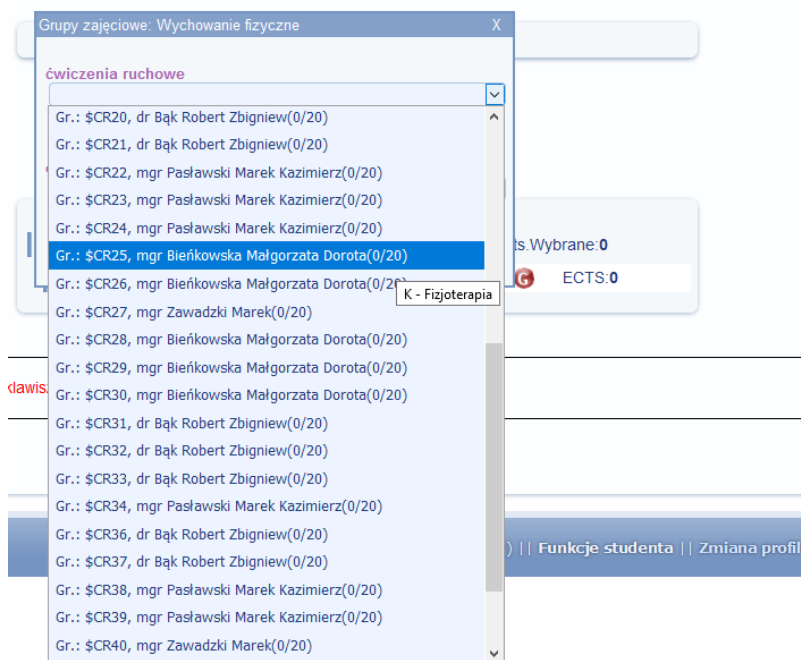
Grupy zajęciowe: Wychowanie fizyczne X

ćwiczenia ruchowe

Gr.: $CR20, dr Bąk Robert Zbigniew(0/20)
Gr.: $CR21, dr Bąk Robert Zbigniew(0/20)
Gr.: $CR22, mgr Pasławski Marek Kazimierz(0/20)
Gr.: $CR23, mgr Pasławski Marek Kazimierz(0/20)
Gr.: $CR24, mgr Pasławski Marek Kazimierz(0/20)
Gr.: $CR25, mgr Bieńkowska Małgorzata Dorota(0/20)
Gr.: $CR26, mgr Bieńkowska Małgorzata Dorota(0/20)
Gr.: $CR27, mgr Zawadzki Marek(0/20)
Gr.: $CR28, mgr Bieńkowska Małgorzata Dorota(0/20)
Gr.: $CR29, mgr Bieńkowska Małgorzata Dorota(0/20)
Gr.: $CR30, mgr Bieńkowska Małgorzata Dorota(0/20)
Gr.: $CR31, dr Bąk Robert Zbigniew(0/20)
Gr.: $CR32, dr Bąk Robert Zbigniew(0/20)
Gr.: $CR33, dr Bąk Robert Zbigniew(0/20)
Gr.: $CR34, mgr Pasławski Marek Kazimierz(0/20)
Gr.: $CR36, dr Bąk Robert Zbigniew(0/20)
Gr.: $CR37, dr Bąk Robert Zbigniew(0/20)
Gr.: $CR38, mgr Pasławski Marek Kazimierz(0/20)
Gr.: $CR39, mgr Pasławski Marek Kazimierz(0/20)
Gr.: $CR40, mgr Zawadzki Marek(0/20)

K - Fizjoterapia

ts.Wybrane:0
ECTS:0

klawis

) || Funkcje studenta || Zmiana profil